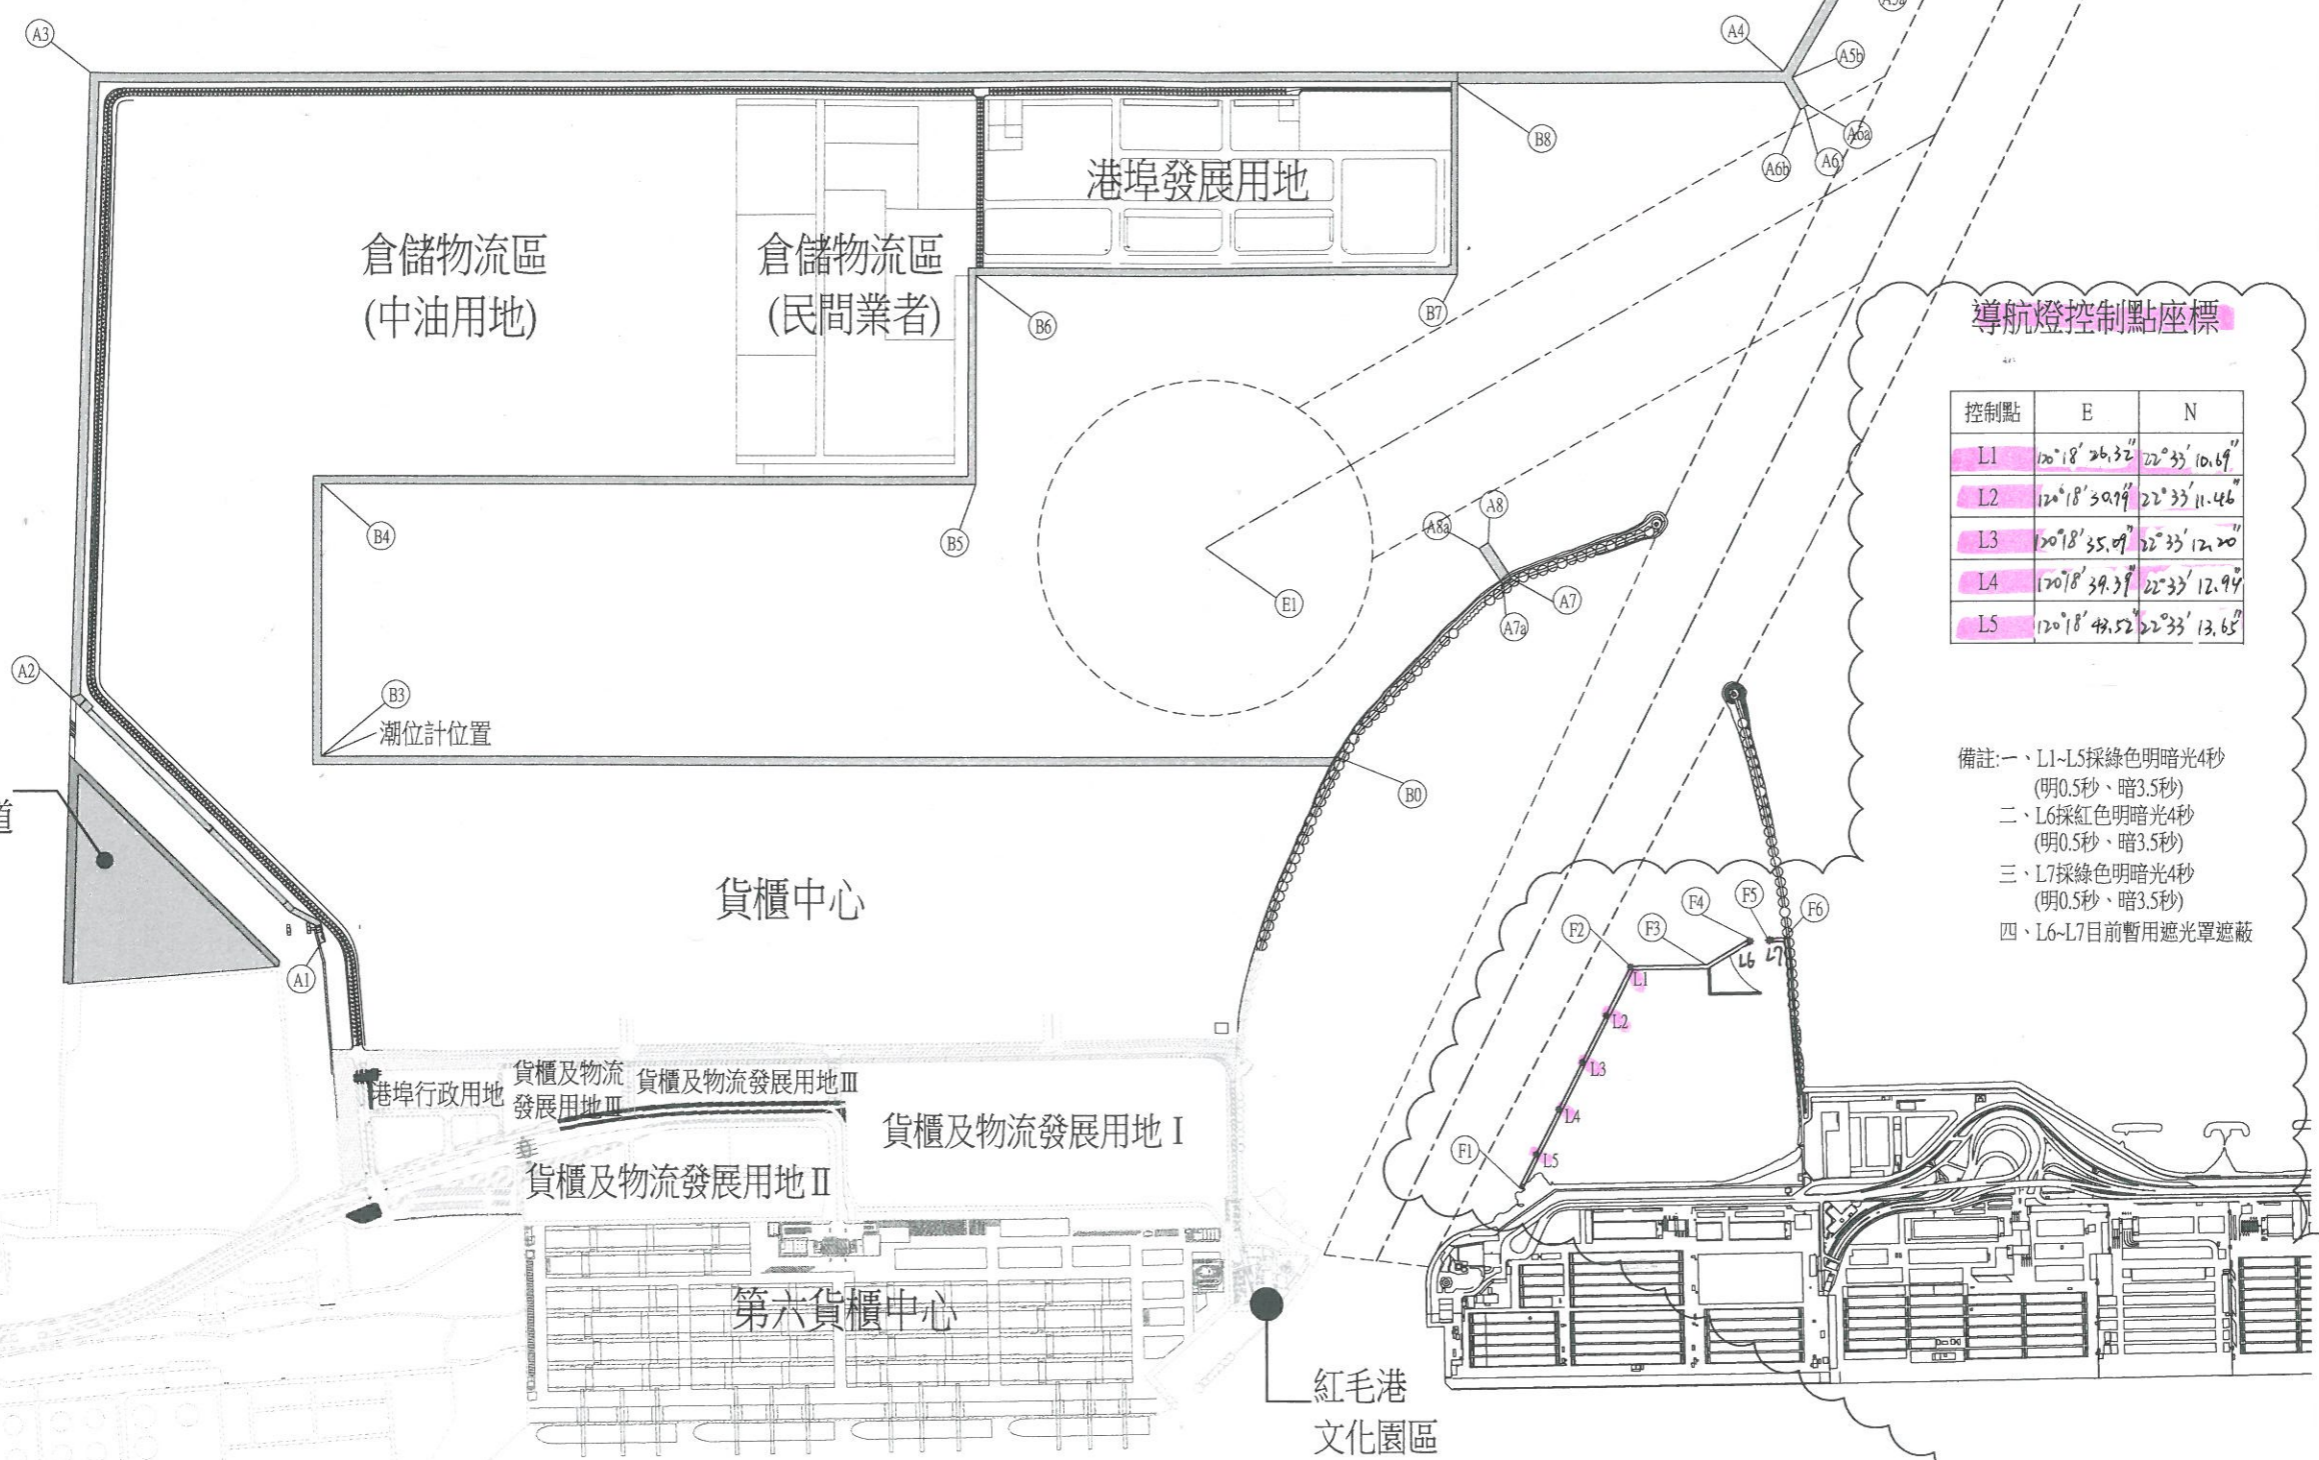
A3
A4
A5b
A6a
A6b
A6
B8
港埠發展用地
倉儲物流區
(中油用地)
倉儲物流區
(民間業者)
B6
B7
導航燈控制點座標

| 控制點 | E | N |
|---|---|---|
| L1 | 120°18′26.32″ | 22°33′10.69″ |
| L2 | 120°18′30.99″ | 22°33′11.46″ |
| L3 | 120°18′35.09″ | 22°33′12.20″ |
| L4 | 120°18′39.39″ | 22°33′12.94″ |
| L5 | 120°18′43.52″ | 22°33′13.65″ |

B4
B5
A8a
A8
A7
A7a
E1
A2
B3
潮位計位置
B0
備註:一、L1~L5採綠色明暗光4秒
(明0.5秒、暗3.5秒)
二、L6採紅色明暗光4秒
(明0.5秒、暗3.5秒)
三、L7採綠色明暗光4秒
(明0.5秒、暗3.5秒)
四、L6~L7目前暫用遮光罩遮蔽
道
貨櫃中心
A1
F2
F3
F4
F5
F6
L6
L7
L1
L2
L3
L4
L5
F1
港埠行政用地
貨櫃及物流發展用地Ⅲ
貨櫃及物流發展用地Ⅲ
貨櫃及物流發展用地Ⅰ
貨櫃及物流發展用地Ⅱ
第六貨櫃中心
紅毛港
文化園區